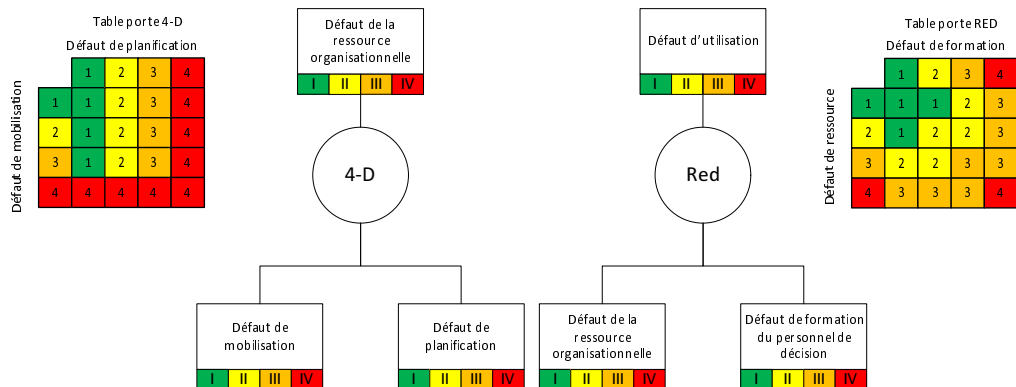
Table porte 4-D

Défaut de planification

Défaut de mobilisation

|  | 1 | 2 | 3 | 4 |
|---|---|---|---|---|
| 1 | 1 | 2 | 3 | 4 |
| 2 | 1 | 2 | 3 | 4 |
| 3 | 1 | 2 | 3 | 4 |
| 4 | 4 | 4 | 4 | 4 |

Défaut de la ressource organisationnelle

| I | II | III | IV |
|---|---|---|---|

4-D

Défaut de mobilisation

| I | II | III | IV |
|---|---|---|---|

Défaut de planification

| I | II | III | IV |
|---|---|---|---|

Défaut d'utilisation

| I | II | III | IV |
|---|---|---|---|

Red

Défaut de la ressource organisationnelle

| I | II | III | IV |
|---|---|---|---|

Défaut de formation du personnel de décision

| I | II | III | IV |
|---|---|---|---|

Table porte RED

Défaut de formation

Défaut de ressource

|  | 1 | 2 | 3 | 4 |
|---|---|---|---|---|
| 1 | 1 | 1 | 2 | 3 |
| 2 | 1 | 2 | 2 | 3 |
| 3 | 2 | 2 | 3 | 3 |
| 4 | 3 | 3 | 3 | 4 |